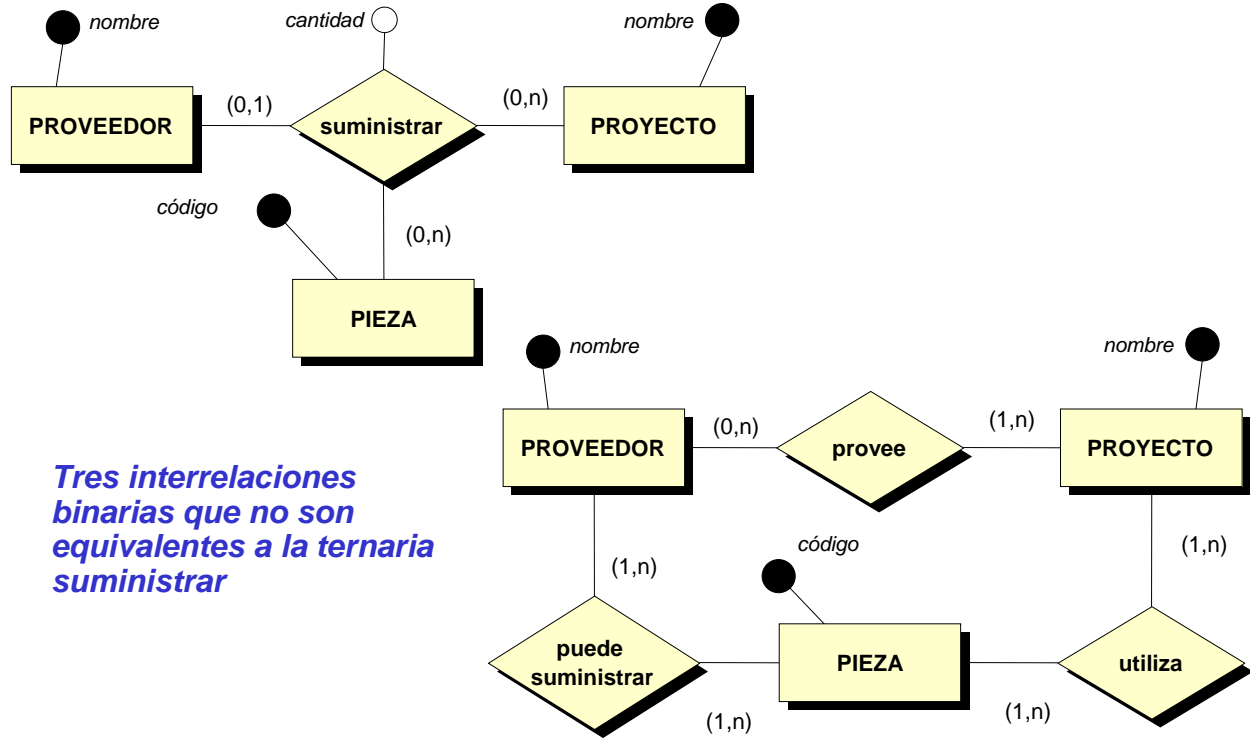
nombre

cantidad

nombre

PROVEEDOR

(0,1)

suministrar

(0,n)

PROYECTO

código

(0,n)

PIEZA

nombre

nombre

PROVEEDOR

(0,n)

provee

(1,n)

PROYECTO

Tres interrelaciones binarias que no son equivalentes a la ternaria suministrar

código

(1,n)

(1,n)

puede suministrar

PIEZA

utiliza

(1,n)

(1,n)